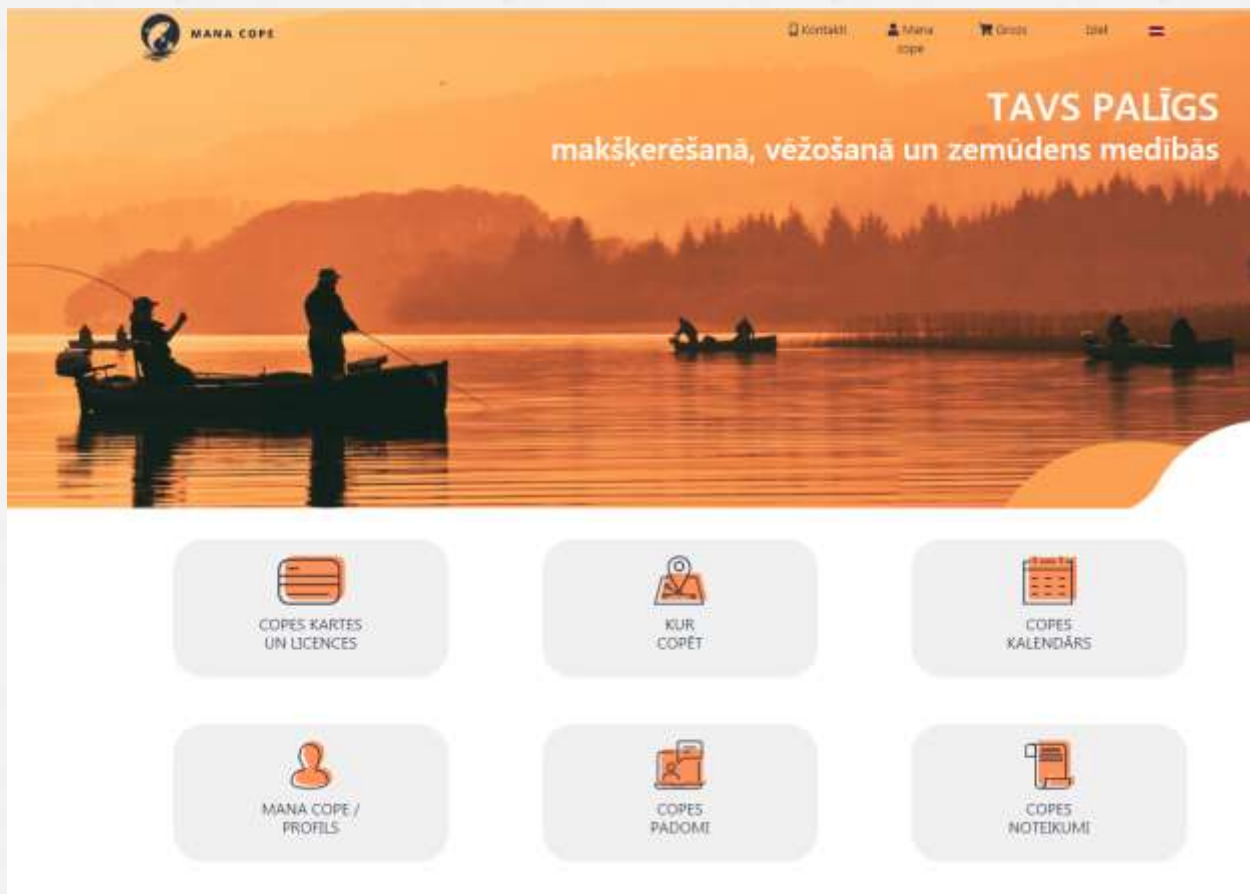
MANA COPE

Kontakti
Mana cope
Grozs
Iziet

TAVS PALĪGS
makšķerēšanā, vēžošanā un zemūdens medībās

COPES KARTES UN LICENCES

KUR COPĒT

COPES KALENDĀRS

MANA COPE / PROFILS

COPES PADOMI

COPES NOTEIKUMI